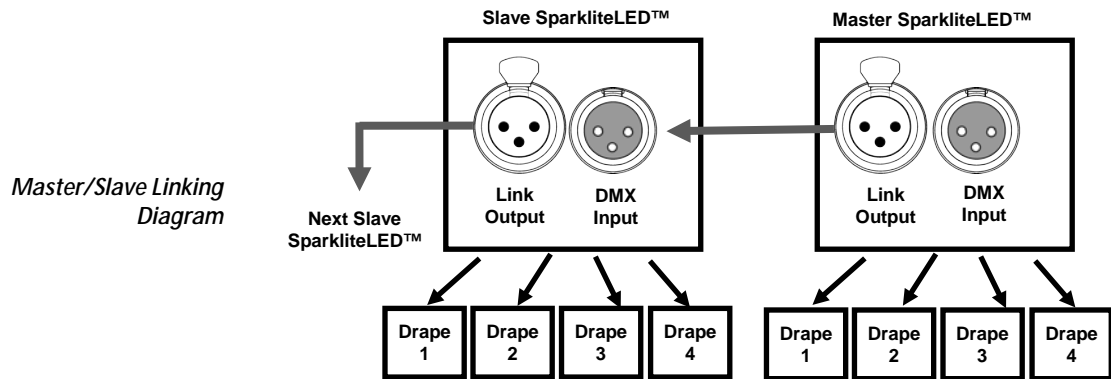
Master/Slave Linking Diagram

Slave SparkliteLED™

Link Output

DMX Input

Next Slave SparkliteLED™

Master SparkliteLED™

Link Output

DMX Input

Drape 1

Drape 2

Drape 3

Drape 4

Drape 1

Drape 2

Drape 3

Drape 4